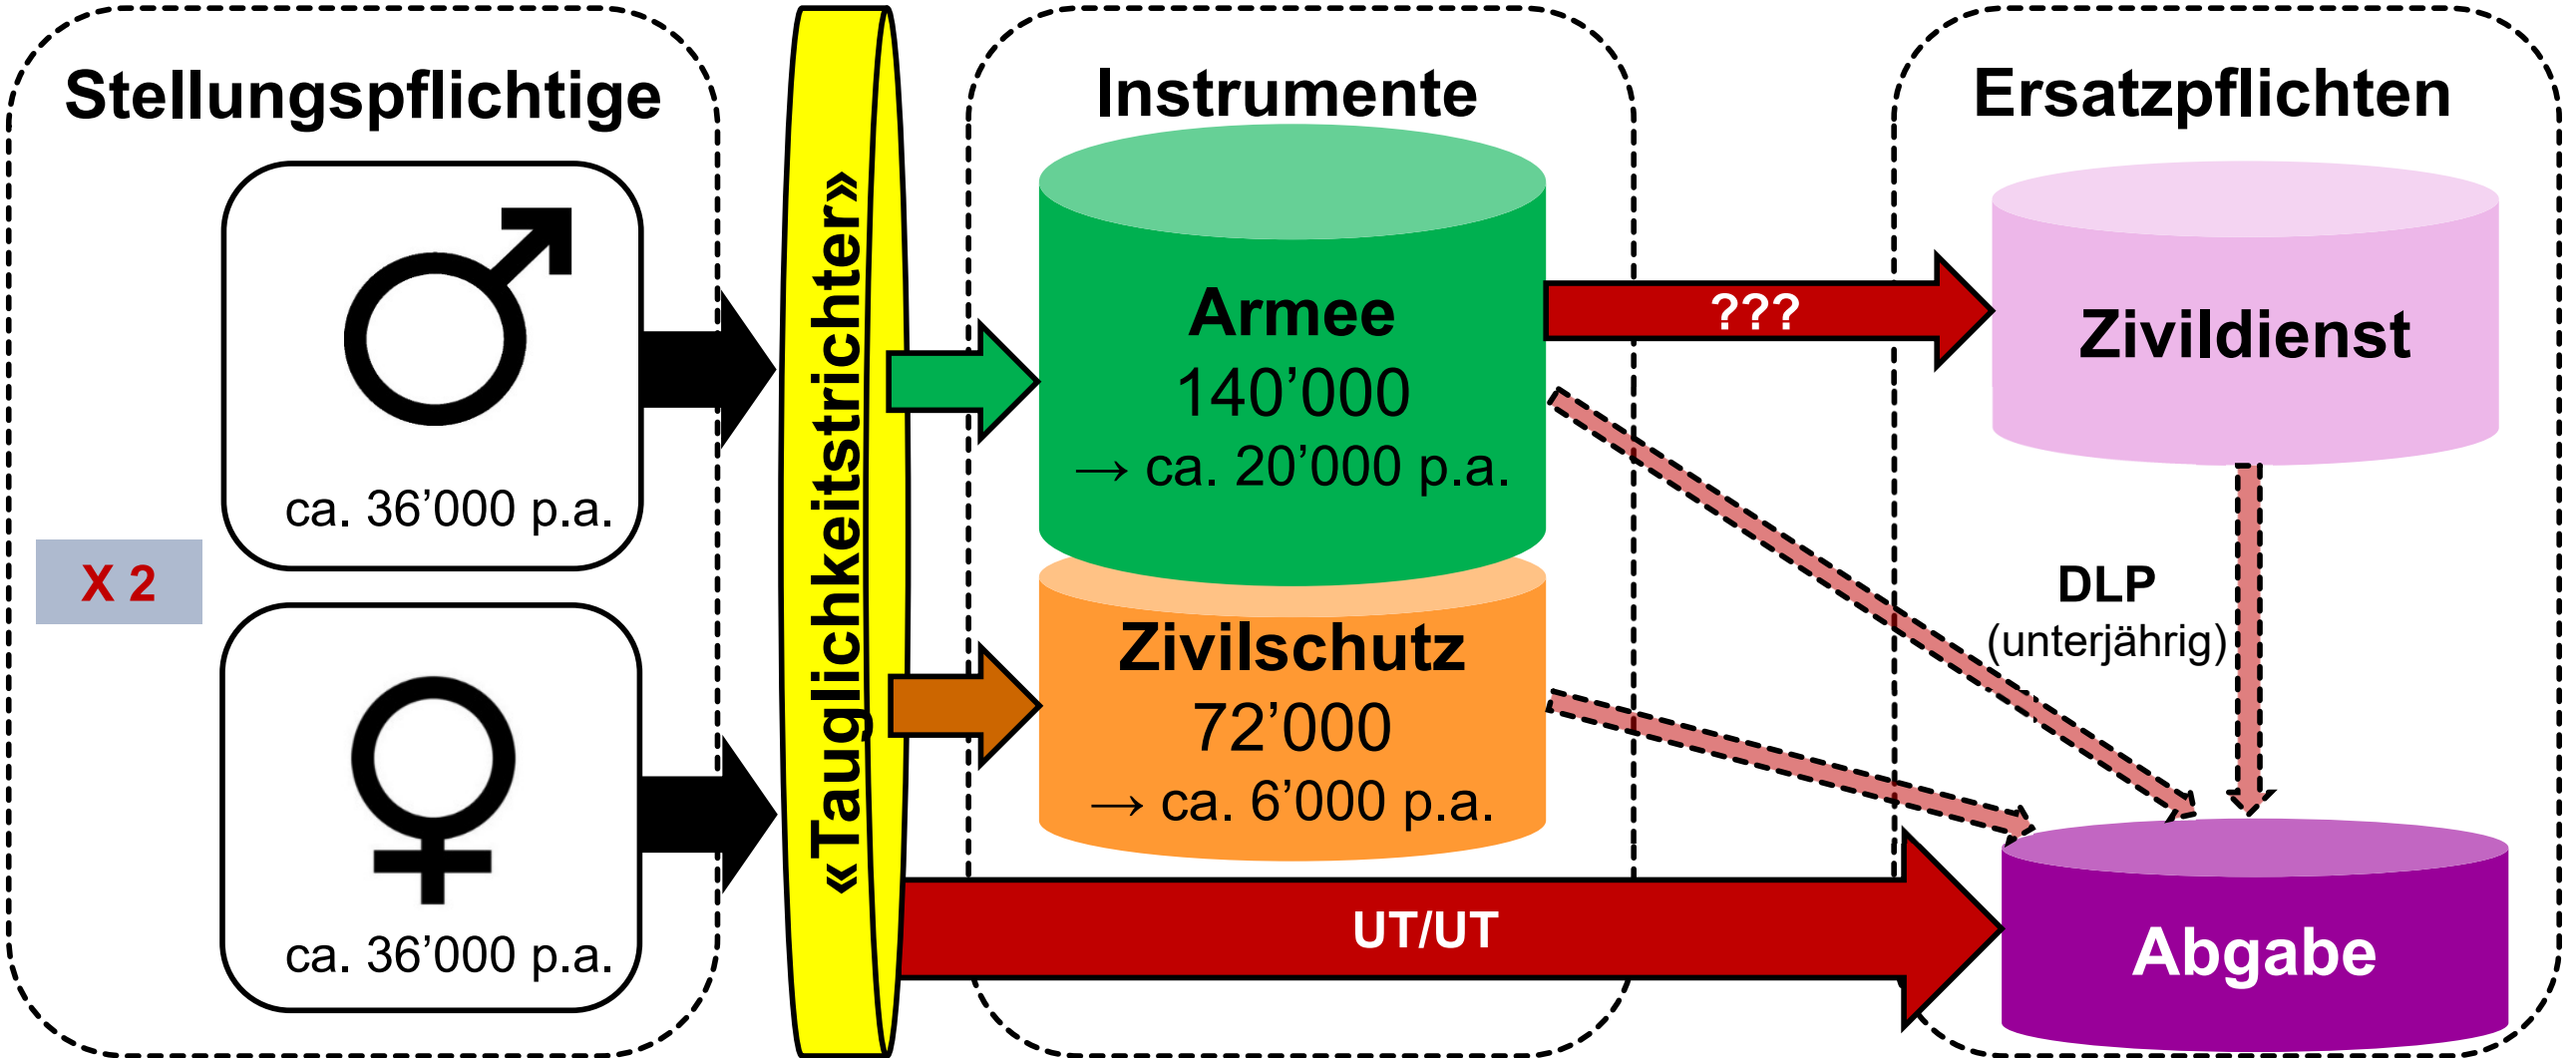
Stellungspflichtige

ca. 36’000 p.a.

X 2

ca. 36’000 p.a.

«Tauglichkeitstrichter»

Instrumente

Armee
140’000
→ ca. 20’000 p.a.

Zivilschutz
72’000
→ ca. 6’000 p.a.

???

UT/UT

Ersatzpflichten

Zivildienst

DLP
(unterjährig)

Abgabe